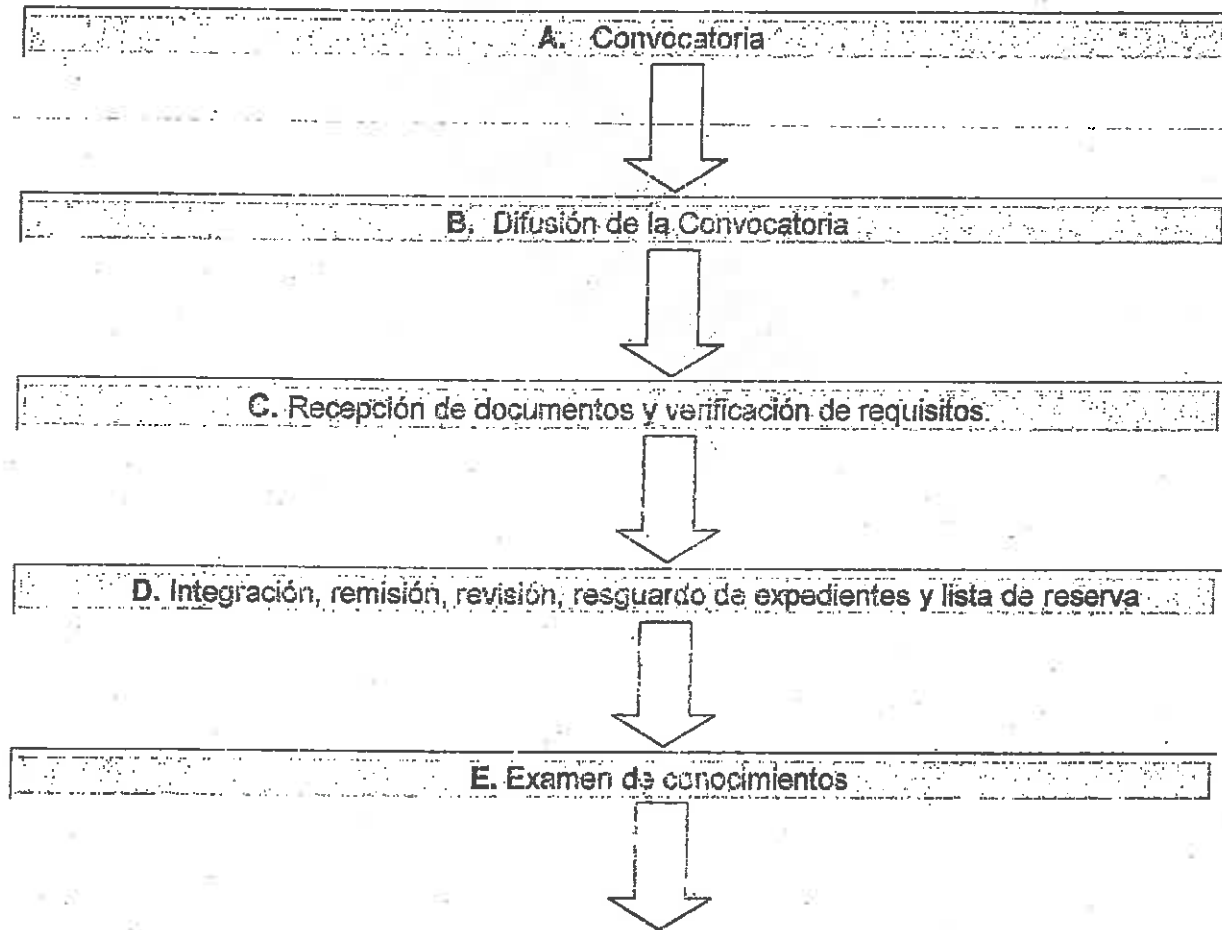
A. Convocatoria

B. Difusión de la Convocatoria

C. Recepción de documentos y verificación de requisitos.

D. Integración, remisión, revisión, resguardo de expedientes y lista de reserva

E. Examen de conocimientos